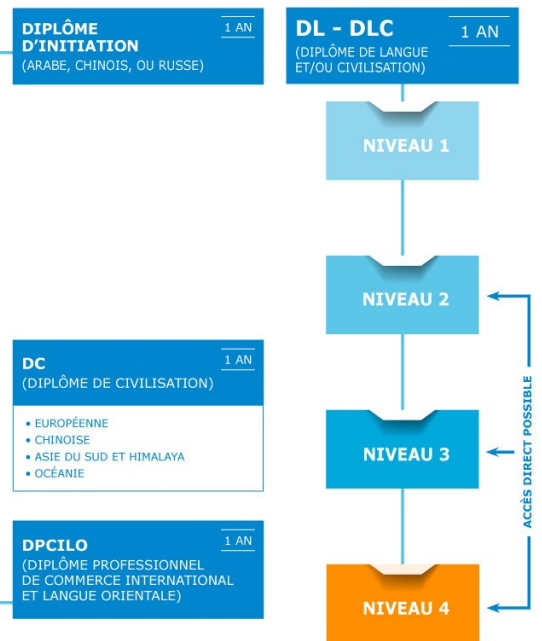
DIPLÔME D'INITIATION
1 AN
(ARABE, CHINOIS, OU RUSSE)

DL - DLC
1 AN
(DIPLÔME DE LANGUE ET/OU CIVILISATION)

NIVEAU 1

NIVEAU 2

DC
1 AN
(DIPLÔME DE CIVILISATION)

• EUROPÉENNE
• CHINOISE
• ASIE DU SUD ET HIMALAYA
• OCÉANIE

NIVEAU 3

ACCÈS DIRECT POSSIBLE

DPCILO
1 AN
(DIPLÔME PROFESSIONNEL DE COMMERCE INTERNATIONAL ET LANGUE ORIENTALE)

NIVEAU 4